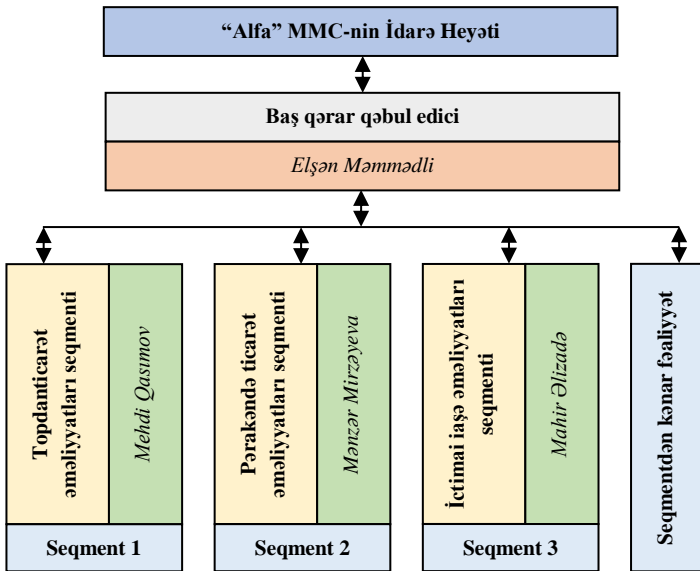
"Alfa" MMC-nin İdarə Heyəti

Baş qərar qəbul edici

Elşən Məmmədli

Topdanticarət əməliyyatları seqmenti

Mehdi Qasımov

Seqment 1

Pərakəndə ticarət əməliyyatları seqmenti

Mənzər Mirzəyeva

Seqment 2

İctimai iaşə əməliyyatları seqmenti

Mahir Əlizadə

Seqment 3

Seqmentdən kənar fəaliyyət